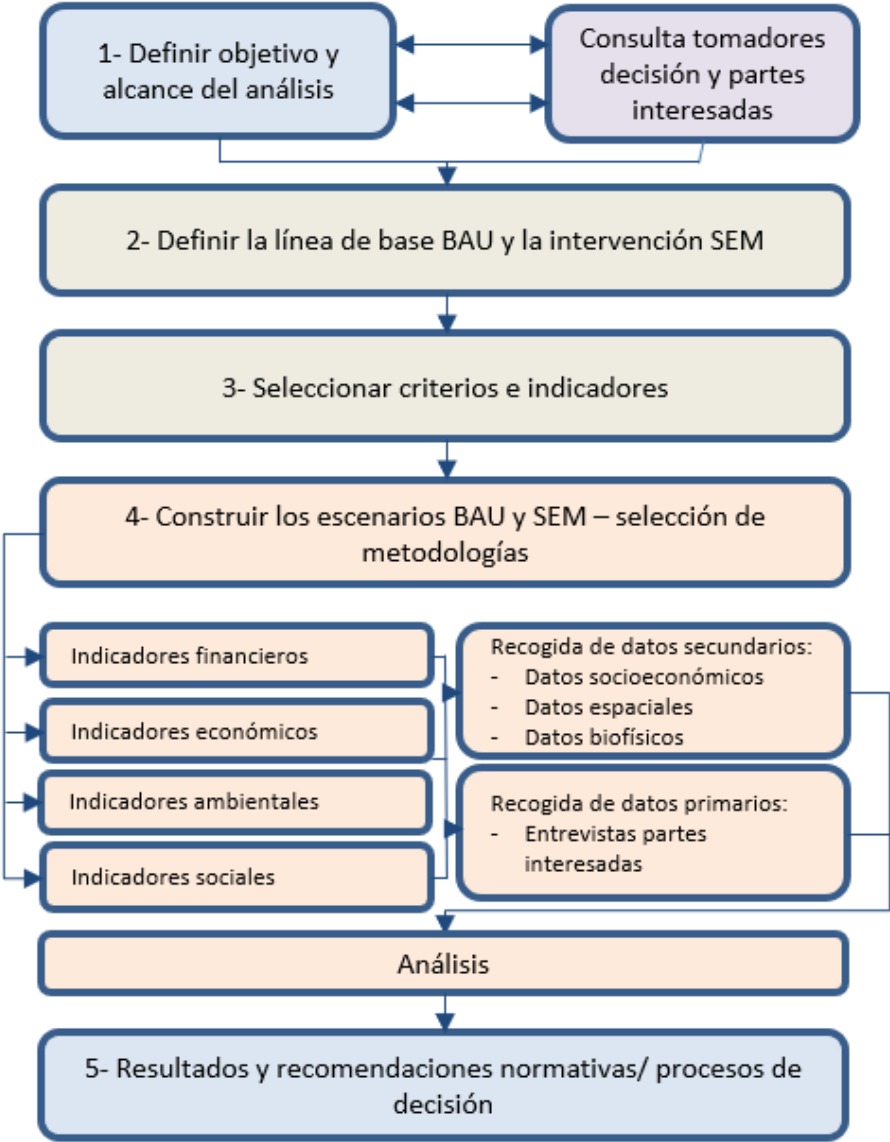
1- Definir objetivo y alcance del análisis

Consulta tomadores decisión y partes interesadas

2- Definir la línea de base BAU y la intervención SEM

3- Seleccionar criterios e indicadores

4- Construir los escenarios BAU y SEM – selección de metodologías

Indicadores financieros

Indicadores económicos

Indicadores ambientales

Indicadores sociales

Recogida de datos secundarios:
- Datos socioeconómicos
- Datos espaciales
- Datos biofísicos

Recogida de datos primarios:
- Entrevistas partes interesadas

Análisis

5- Resultados y recomendaciones normativas/ procesos de decisión